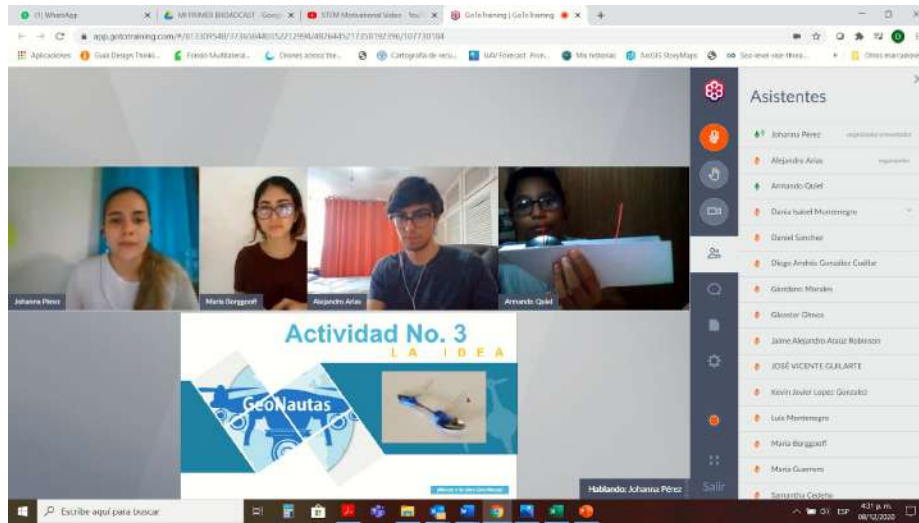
(1) WhatsApp
MI PRIMER BROADCAST - Goog
STEM Motivational Video - You
GoToTraining | GoToTraining
app.gototraining.com/#/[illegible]
Aplicaciones
Guía Design Think...
Fondo Multilateral...
Clones acerca the...
Cartografía de recu...
SAV Forecast Prin...
Mis historias
ArcGIS StoryMaps
Sea-level rise threa...
Otros marcadores

Asistentes
Johanna Pérez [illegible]
Alejandro Arias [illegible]
Armando Quiel
Dania Isabel Montenegro
Daniel Sanchez
Diego Andrés González Cuéllar
Giordano Morales
Glenster Olmos
Jaime Alejandro Arauz Robinson
JOSÉ VICENTE GUILARTE
Kevin Javier Lopez Gonzalez
Luis Montenegro
Maria Borggreff
Maria Guerrero
Samantha Cedeño

Johanna Pérez
Maria Borggreff
Alejandro Arias
Armando Quiel

Actividad No. 3
LA IDEA
GeoNautas
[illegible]

Hablando: Johanna Pérez
Salir

Escribe aquí para buscar
4:31 p. m.
08/12/2020
ESP